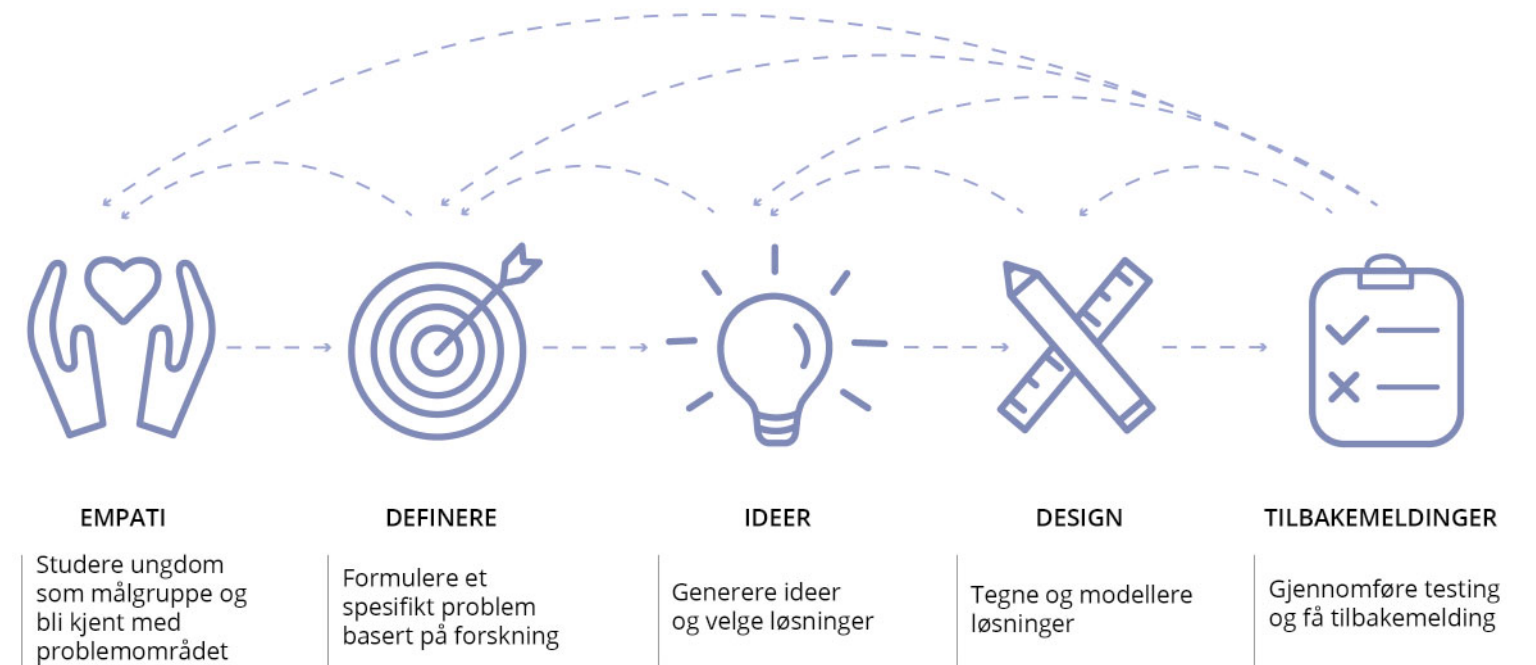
EMPATI

Studere ungdom som målgruppe og bli kjent med problemområdet

DEFINERE

Formulere et spesifikt problem basert på forskning

IDEER

Generere ideer og velge løsninger

DESIGN

Tegne og modellere løsninger

TILBAKEMELDINGER

Gjennomføre testing og få tilbakemelding